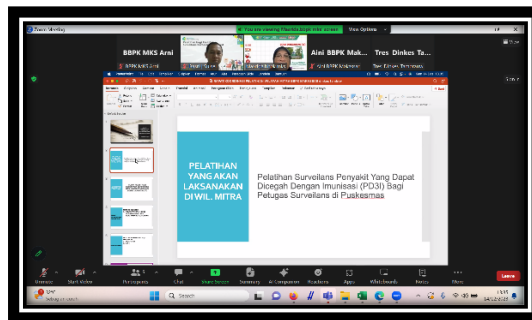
Zoom Meeting

You are viewing Merlinda Arpa Hilla's screen

View Options

BBPK MKS Arni

Aini BBPK Mak...

Tres Dinkes Ta...

BBPK MKS Arni

Aini BBPK Makassar

Tres Dinkes Tanjung...

PELATIHAN YANG AKAN LAKSANAKAN DI WIL. MITRA

Pelatihan Surveilans Penyakit Yang Dapat Dicegah Dengan Imunisasi (PD3I) Bagi Petugas Surveilans di Puskesmas

Unmute

Start Video

Participants

Chat

Share Screen

Summary

AI Companion

Reactions

Apps

Whiteboards

Notes

More

Leave

32°F

Search